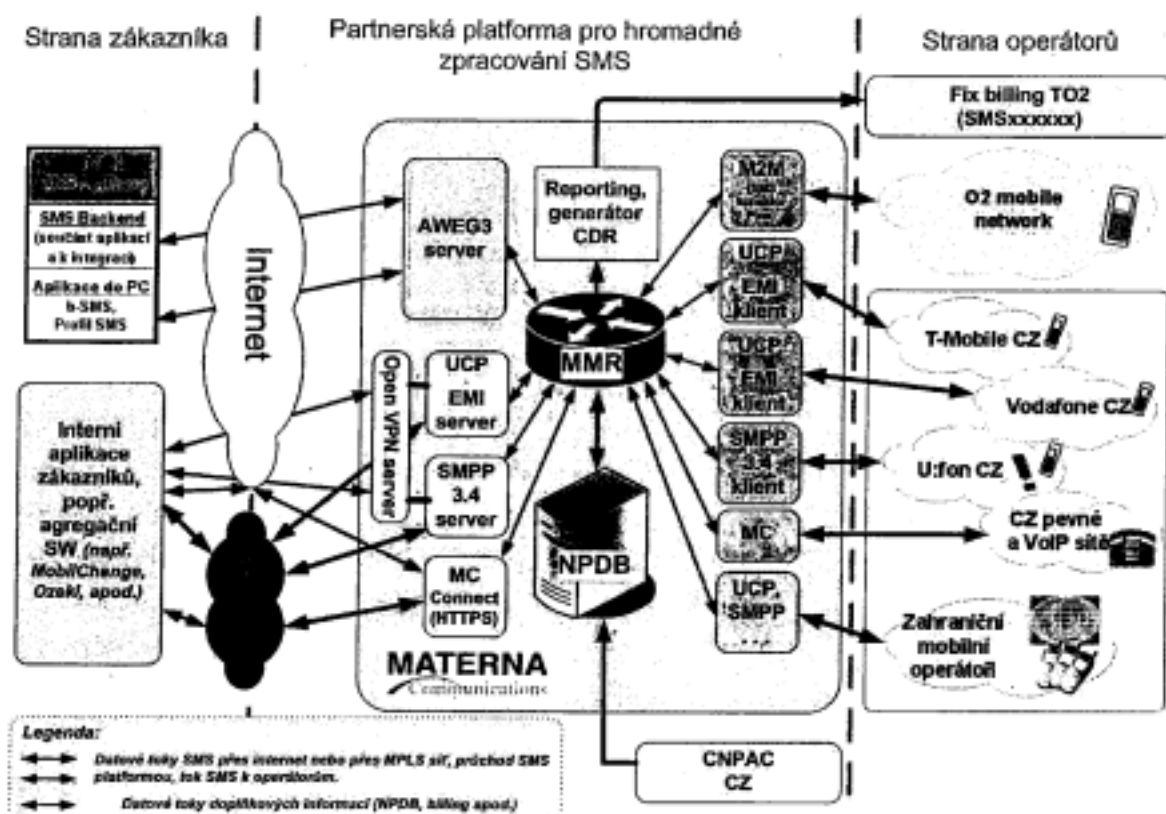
Strana zákazníka

Partnerská platforma pro hromadné zpracování SMS

Strana operátorů

Fix billing TO2 (SMSxxxxxx)

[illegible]

SMS Backend (rozhraní aplikací a k integraci)

Aplikace do PC b-SMS, Profil SMS

Internet

AWEG3 server

Reporting, generátor CDR

M2M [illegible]

O2 mobile network

UCP EMI klient

T-Mobile CZ

Open VPN server

UCP EMI server

MMR

UCP EMI klient

Vodafone CZ

Interní aplikace zákazníků, popř. agregační SW (např. MobilChange, Ozeki, apod.)

SMPP 3.4 server

SMPP 3.4 klient

U:fon CZ

MC

CZ pevné a VoIP sítě

NPDB

MC Connect (HTTPS)

UCP, SMPP ...

Zahraniční mobilní operátoři

MATERNA Communications

Legenda:

Datové toky SMS přes internet nebo přes MPLS síť, průchod SMS platformou, tok SMS k operátorům.

Datové toky doplňkových informací (NPDB, billing apod.)

CNPAC CZ